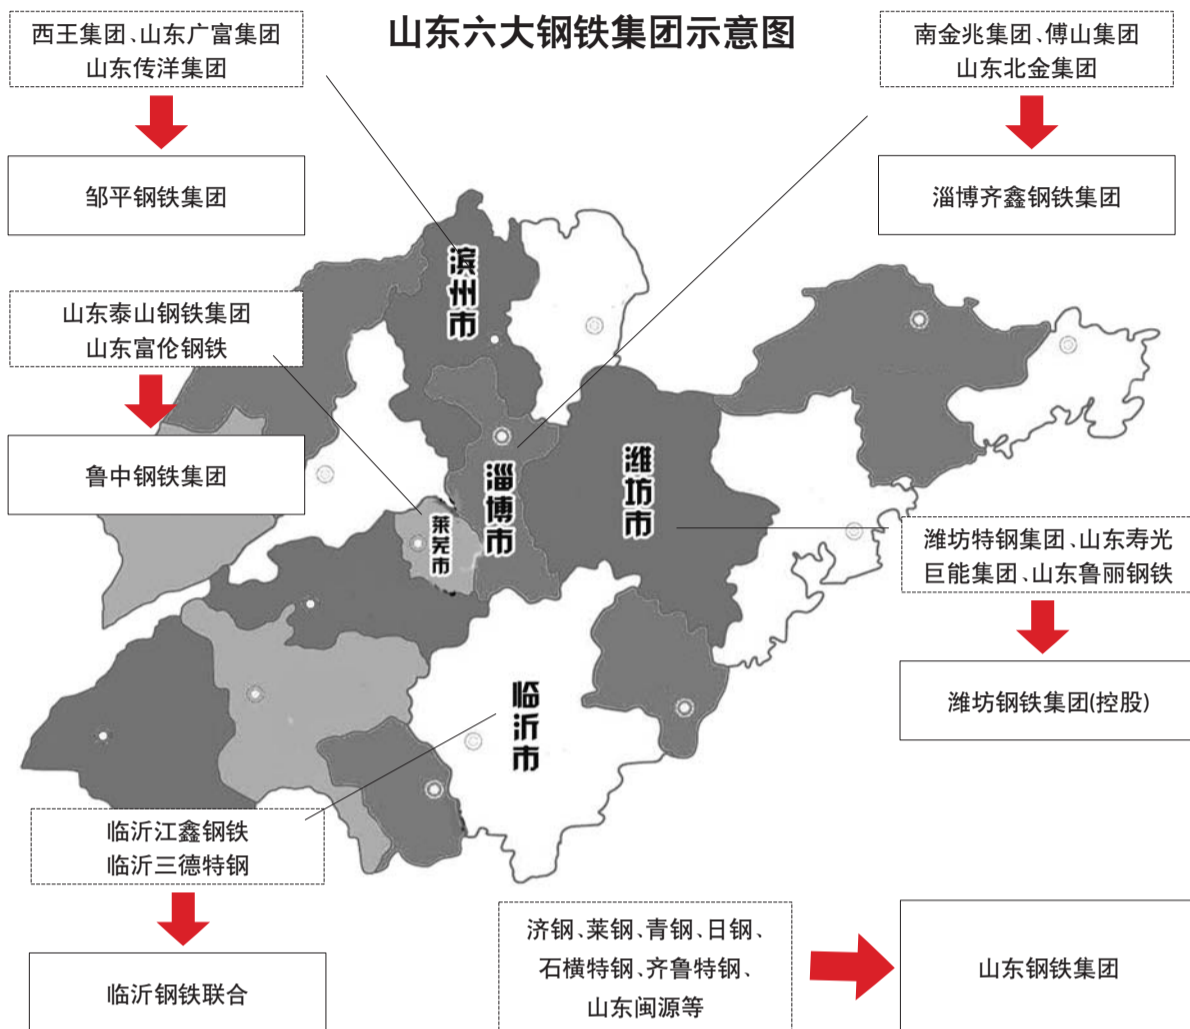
山东六大钢铁集团示意图

西王集团、山东广富集团
山东传洋集团

邹平钢铁集团

南金兆集团、傅山集团
山东北金集团

淄博齐鑫钢铁集团

山东泰山钢铁集团
山东富伦钢铁

鲁中钢铁集团

滨州市

淄博市

潍坊市

莱芜市

临沂市

潍坊特钢集团、山东寿光巨能集团、山东鲁丽钢铁

潍坊钢铁集团(控股)

临沂江鑫钢铁
临沂三德特钢

临沂钢铁联合

济钢、莱钢、青钢、日钢、
石横特钢、齐鲁特钢、
山东闽源等

山东钢铁集团